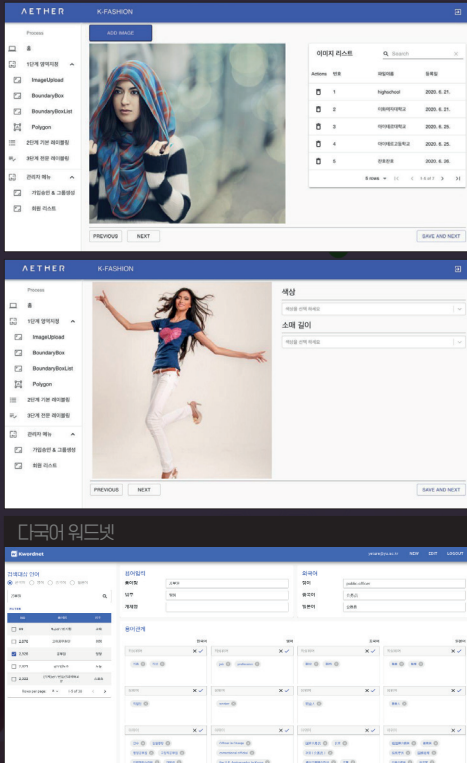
AETHER K-FASHION

Process

홈

1단계 영역지정

ImageUpload

BoundaryBox

BoundaryBoxList

Polygon

2단계 기본 레이블링

3단계 전문 레이블링

관리자 메뉴

가입승인 & 그룹생성

회원 리스트

ADD IMAGE

이미지 리스트

Search

| Actions | 번호 | 파일이름 | 등록일 |
|---|---|---|---|
| | 1 | highschool | 2020. 6. 21. |
| | 2 | 이화여자대학교 | 2020. 6. 21. |
| | 3 | 이화여자대학교 | 2020. 6. 25. |
| | 4 | 이화여자고등학교 | 2020. 6. 25. |
| | 5 | 전북은행 | 2020. 6. 26. |

5 rows 1-5 of 5

PREVIOUS NEXT SAVE AND NEXT

AETHER K-FASHION

Process

홈

1단계 영역지정

ImageUpload

BoundaryBox

BoundaryBoxList

Polygon

2단계 기본 레이블링

3단계 전문 레이블링

관리자 메뉴

가입승인 & 그룹생성

회원 리스트

색상

색상을 선택 하세요

소매 길이

색상을 선택 하세요

PREVIOUS NEXT SAVE AND NEXT

다국어 워드넷

Kwordnet

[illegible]